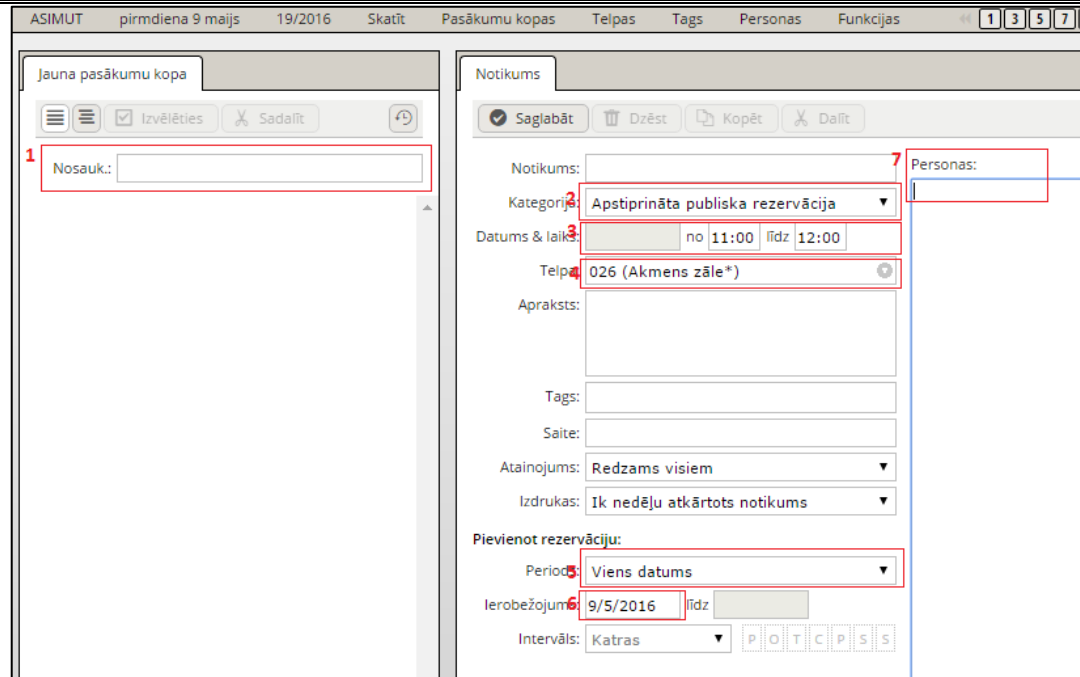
ASIMUT pirmdiena 9 maijs 19/2016 Skatīt Pasākumu kopas Telpas Tags Personas Funkcijas 1 3 5 7

Jauna pasākumu kopa

Izvēlēties Sadalīt

1

Nosauk.:

Notikums

Saglabāt Dzēst Kopēt Dalīt

Notikums:

7

Personas:

Kategorija: 2 Apstiprināta publiska rezervācija

Datums & laiks: 3 no 11:00 līdz 12:00

Telpa: 4 026 (Akmens zāle*)

Apraksts:

Tags:

Saite:

Atainojums: Redzams visiem

Izdrukas: Ik nedēļu atkārtots notikums

Pievienot rezervāciju:

Periods: 5 Viens datums

Ierobežojums: 6 9/5/2016 līdz

Intervāls: Katras

P O T C P S S